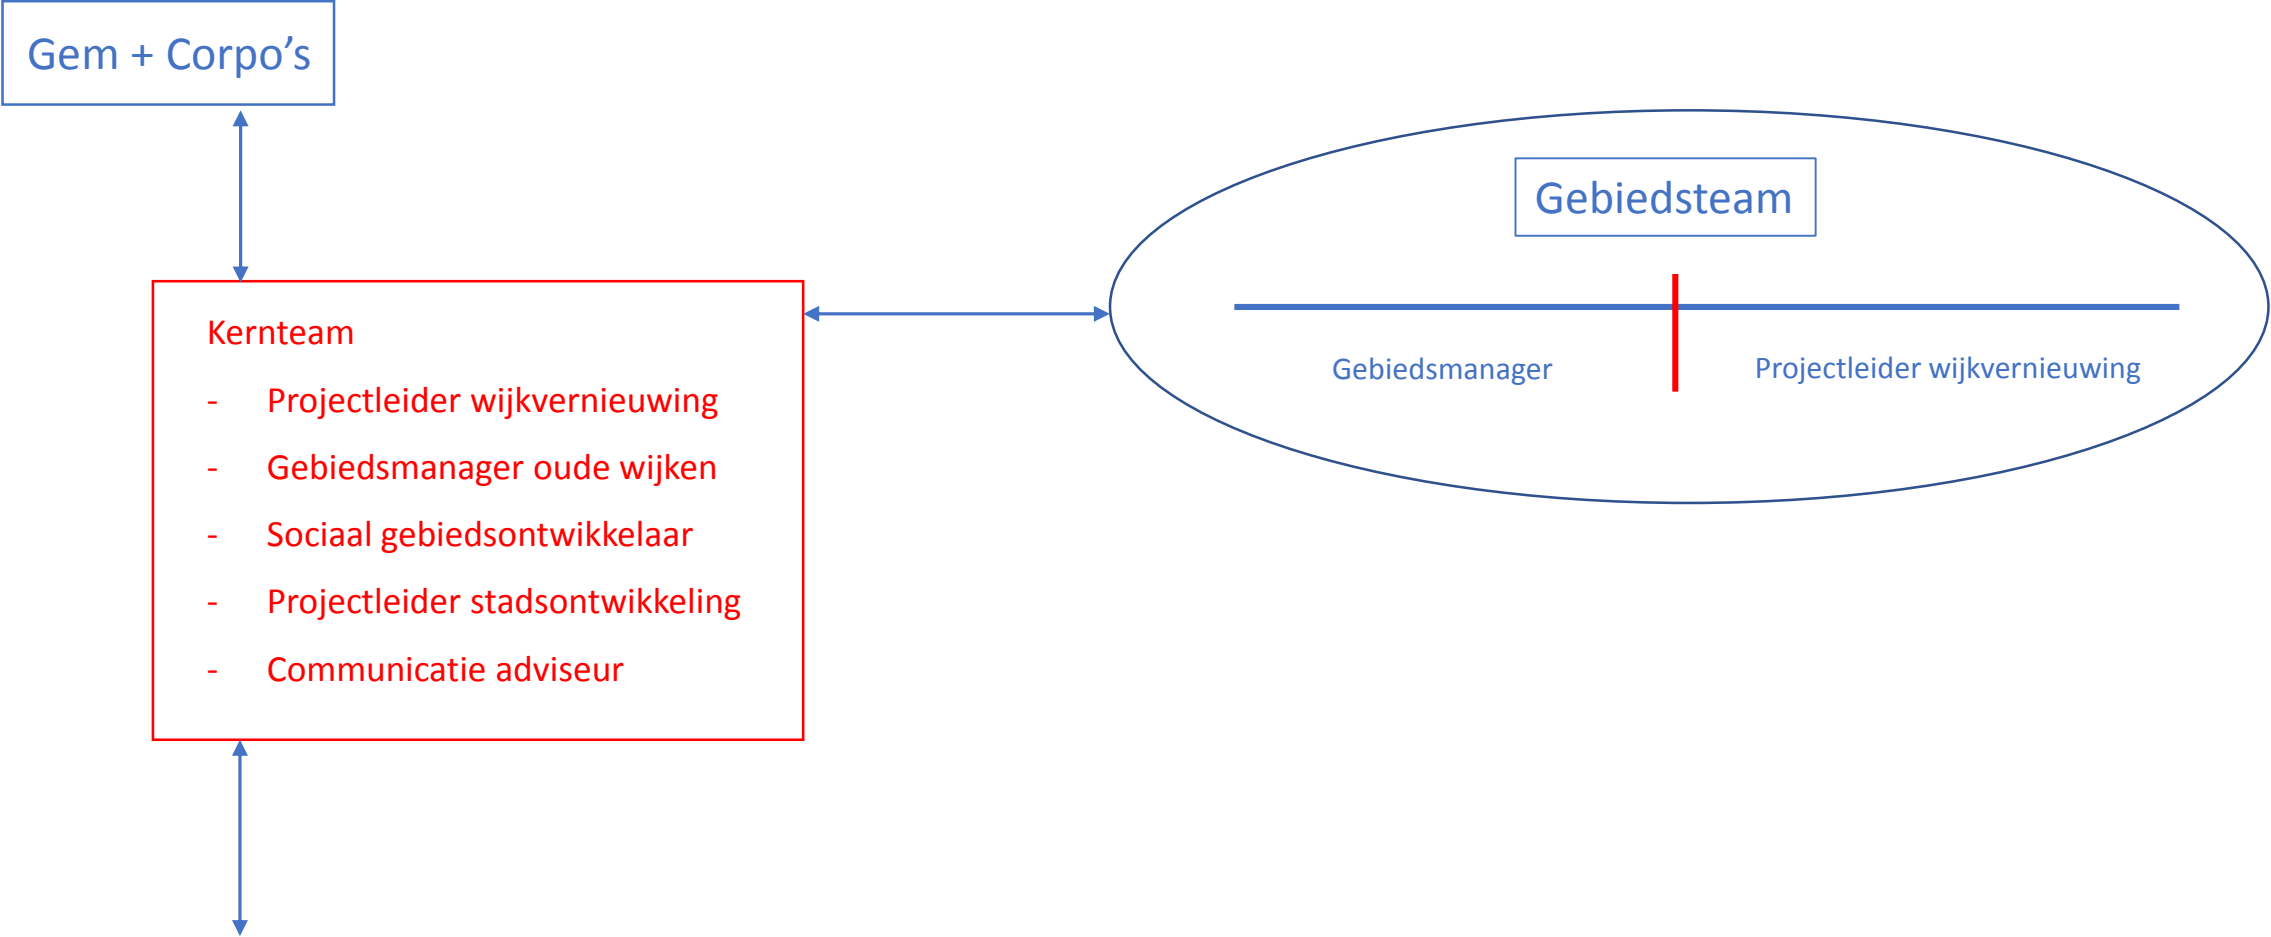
Gem + Corpo’s

Kernteam
- Projectleider wijkvernieuwing
- Gebiedsmanager oude wijken
- Sociaal gebiedsontwikkelaar
- Projectleider stadsontwikkeling
- Communicatie adviseur

Gebiedsteam

Gebiedsmanager

Projectleider wijkvernieuwing